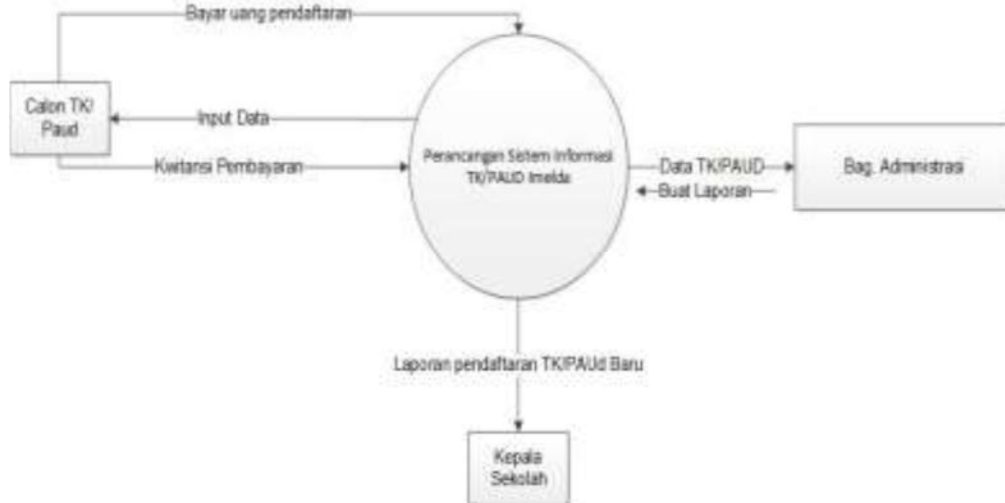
Bayar uang pendaftaran

Calon TK/ Paud

Input Data

Kwitansi Pembayaran

Perancangan Sistem Informasi TK/PAUD Imelda

Data TK/PAUD

Buat Laporan

Bag. Administrasi

Laporan pendaftaran TK/PAUd Baru

Kepala Sekolah